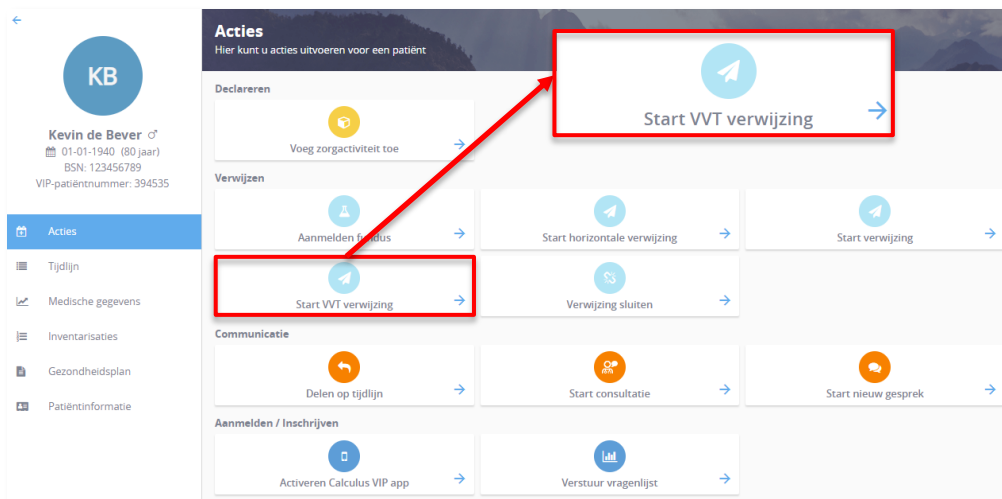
KB

Kevin de Bever ♂
01-01-1940 (80 jaar)
BSN: 123456789
VIP-patiëntnummer: 394535

Acties
Tijdlijn
Medische gegevens
Inventarisaties
Gezondheidsplan
Patiëntinformatie

Acties
Hier kunt u acties uitvoeren voor een patiënt

Start VVT verwijzing

Declareren
Voeg zorgactiviteit toe

Verwijzen
Aanmelden fundus
Start horizontale verwijzing
Start verwijzing
Start VVT verwijzing
Verwijzing sluiten

Communicatie
Delen op tijdlijn
Start consultatie
Start nieuw gesprek

Aanmelden / Inschrijven
Activeren Calculus VIP app
Verstuur vragenlijst